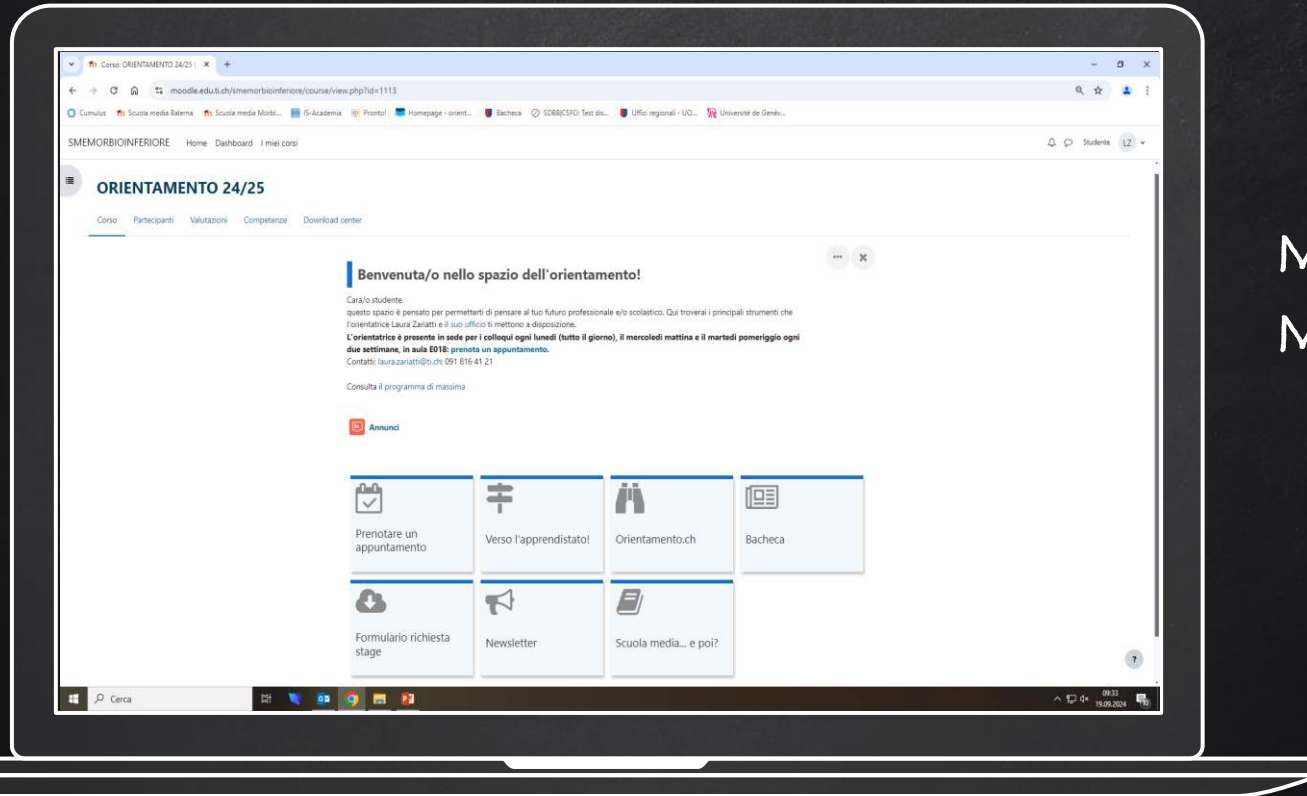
Corso: ORIENTAMENTO 24/25 | ×

moodle.edu.ti.ch/smemorbioinferiore/course/view.php?id=1113

Cumulus   Scuola media Balerna   Scuola media Morbi...   IS-Academia   Pronto!   Homepage - orient...   Bacheca   SDBB|CSFO: Test dis...   Uffici regionali - UO...   Université de Genève...

SMEMORBIOINFERIORE   Home   Dashboard   I miei corsi

Studente   LZ

ORIENTAMENTO 24/25

Corso   Partecipanti   Valutazioni   Competenze   Download center

Benvenuta/o nello spazio dell'orientamento!

Cara/o studente,
questo spazio è pensato per permetterti di pensare al tuo futuro professionale e/o scolastico. Qui troverai i principali strumenti che l'orientatrice Laura Zariatti e il suo ufficio ti mettono a disposizione.
**L'orientatrice è presente in sede per i colloqui ogni lunedì (tutto il giorno), il mercoledì mattina e il martedì pomeriggio ogni due settimane, in aula E018: prenota un appuntamento.**
Contatti: laura.zariatti@ti.ch; 091 816 41 21

Consulta il programma di massima

Annunci

Prenotare un appuntamento

Verso l'apprendistato!

Orientamento.ch

Bacheca

Formulario richiesta stage

Newsletter

Scuola media... e poi?

?

Cerca

09:33
19.09.2024

M
M